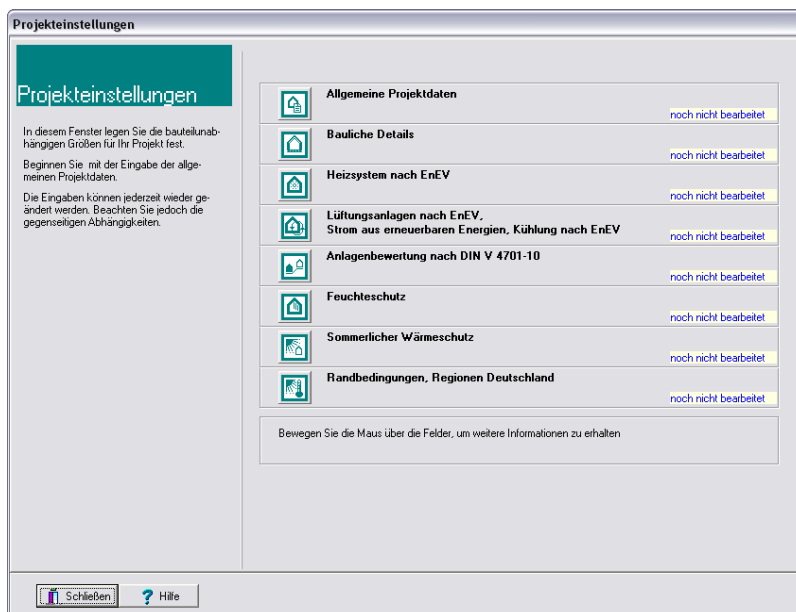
Projekteinstellungen

Projekteinstellungen

In diesem Fenster legen Sie die bauteilunabhängigen Größen für Ihr Projekt fest.

Beginnen Sie mit der Eingabe der allgemeinen Projektdaten.

Die Eingaben können jederzeit wieder geändert werden. Beachten Sie jedoch die gegenseitigen Abhängigkeiten.

Allgemeine Projektdaten
noch nicht bearbeitet

Bauliche Details
noch nicht bearbeitet

Heizsystem nach EnEV
noch nicht bearbeitet

Lüftungsanlagen nach EnEV,
Strom aus erneuerbaren Energien, Kühlung nach EnEV
noch nicht bearbeitet

Anlagenbewertung nach DIN V 4701-10
noch nicht bearbeitet

Feuchteschutz
noch nicht bearbeitet

Sommerlicher Wärmeschutz
noch nicht bearbeitet

Randbedingungen, Regionen Deutschland
noch nicht bearbeitet

Bewegen Sie die Maus über die Felder, um weitere Informationen zu erhalten

Schließen
Hilfe